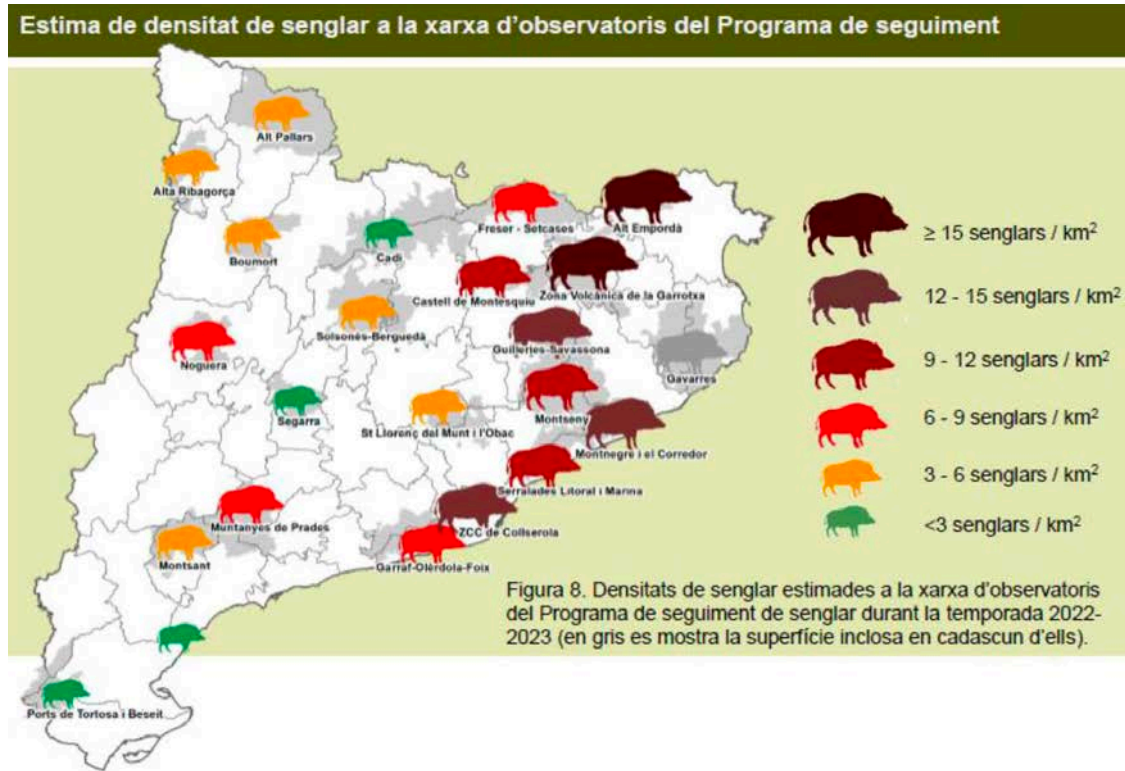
Estima de densitat de senglar a la xarxa d'observatoris del Programa de seguiment

Alt Pallars
Alta Ribagorça
Boumort
Cadí
Freser - Setcases
Alt Empordà
Castell de Montesquiu
Zona Volcànica de la Garrotxa
Solsonès-Berguedà
Guilleries-Savassona
Noguera
Gavarres
Segarra
St Llorenç del Munt i l'Obac
Montseny
Montnegre i el Corredor
Serralades Litoral i Marina
Muntanyes de Prades
ZCC de Collserola
Montsant
Garraf-Olèrdola-Foix
Ports de Tortosa i Beseit

≥ 15 senglars / km$^2$
12 - 15 senglars / km$^2$
9 - 12 senglars / km$^2$
6 - 9 senglars / km$^2$
3 - 6 senglars / km$^2$
<3 senglars / km$^2$

Figura 8. Densitats de senglar estimades a la xarxa d'observatoris del Programa de seguiment de senglar durant la temporada 2022-2023 (en gris es mostra la superfície inclosa en cadascun d'ells).